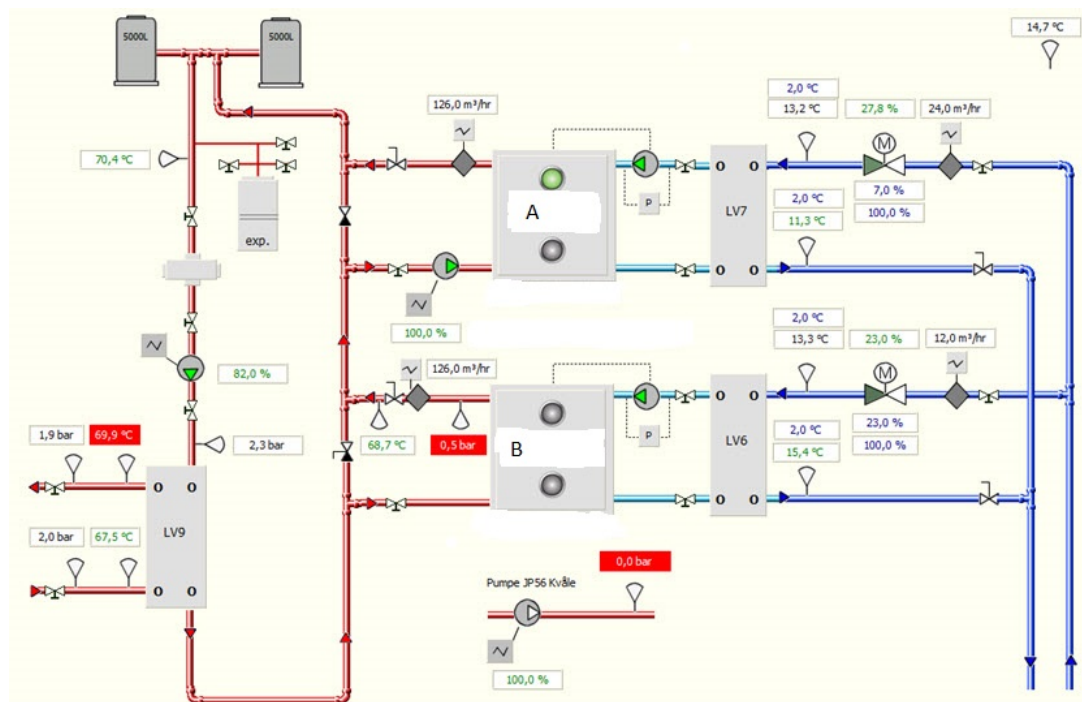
5000L
5000L
14,7 °C
70,4 °C
exp.
126,0 m³/hr
2,0 °C
13,2 °C
27,8 %
24,0 m³/hr
A
P
LV7
7,0 %
100,0 %
2,0 °C
11,3 °C
100,0 %
2,0 °C
13,3 °C
23,0 %
12,0 m³/hr
82,0 %
126,0 m³/hr
1,9 bar
69,9 °C
2,3 bar
68,7 °C
0,5 bar
B
P
LV6
23,0 %
100,0 %
2,0 °C
15,4 °C
LV9
2,0 bar
67,5 °C
0,0 bar
Pumpe JP56 Kvåle
100,0 %